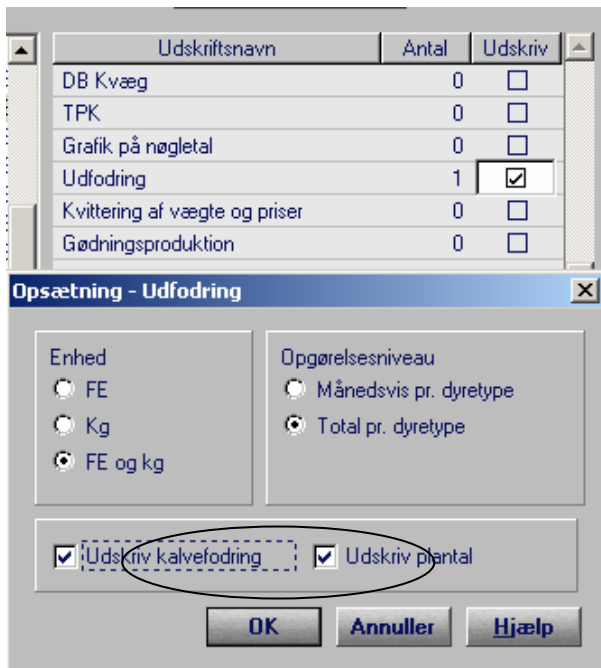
| Udskriftsnavn | Antal | Udskriv |
|---|---|---|
| DB Kvæg | 0 | ☐ |
| TPK | 0 | ☐ |
| Grafik på nøgletal | 0 | ☐ |
| Udfodring | 1 | ☑ |
| Kvittering af vægte og priser | 0 | ☐ |
| Gødningsproduktion | 0 | ☐ |

Opsætning - Udfodring

Enhed
FE
Kg
FE og kg

Opgørelsesniveau
Månedsvis pr. dyretype
Total pr. dyretype

Udskriv kalvefodring
Udskriv plantal

OK
Annuller
Hjælp